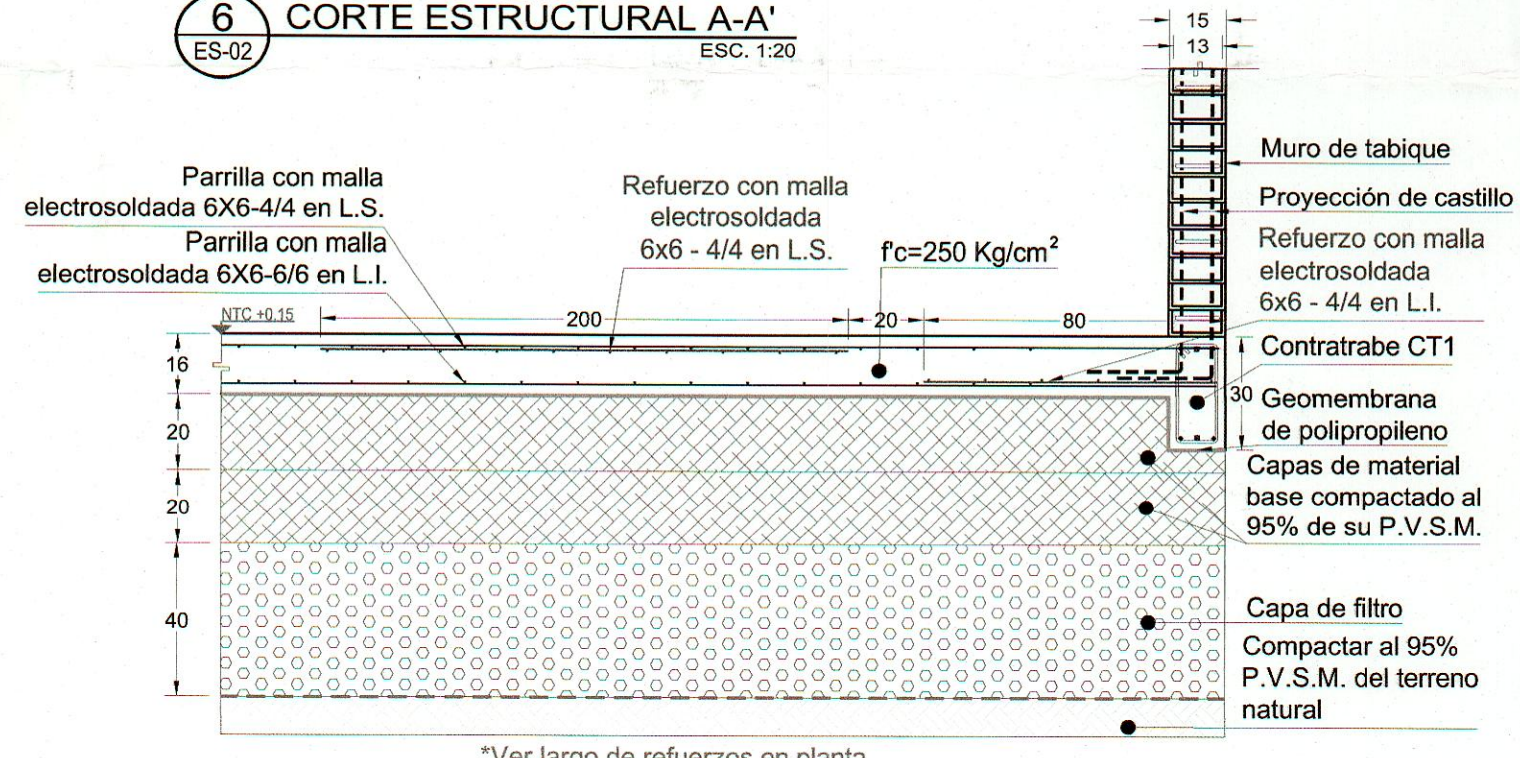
6
ES-02
CORTE ESTRUCTURAL A-A'
ESC. 1:20

15
13

Muro de tabique
Proyección de castillo
Refuerzo con malla electrosoldada 6x6 - 4/4 en L.I.

Parrilla con malla electrosoldada 6X6-4/4 en L.S.
Parrilla con malla electrosoldada 6X6-6/6 en L.I.

Refuerzo con malla electrosoldada 6x6 - 4/4 en L.S.

$f'c=250\ Kg/cm^2$

NTC +0.15
200
20
80

16
20
20
40
30

Contratrabe CT1
Geomembrana de polipropileno
Capas de material base compactado al 95% de su P.V.S.M.
Capa de filtro
Compactar al 95% P.V.S.M. del terreno natural

*Ver largo de refuerzos en planta